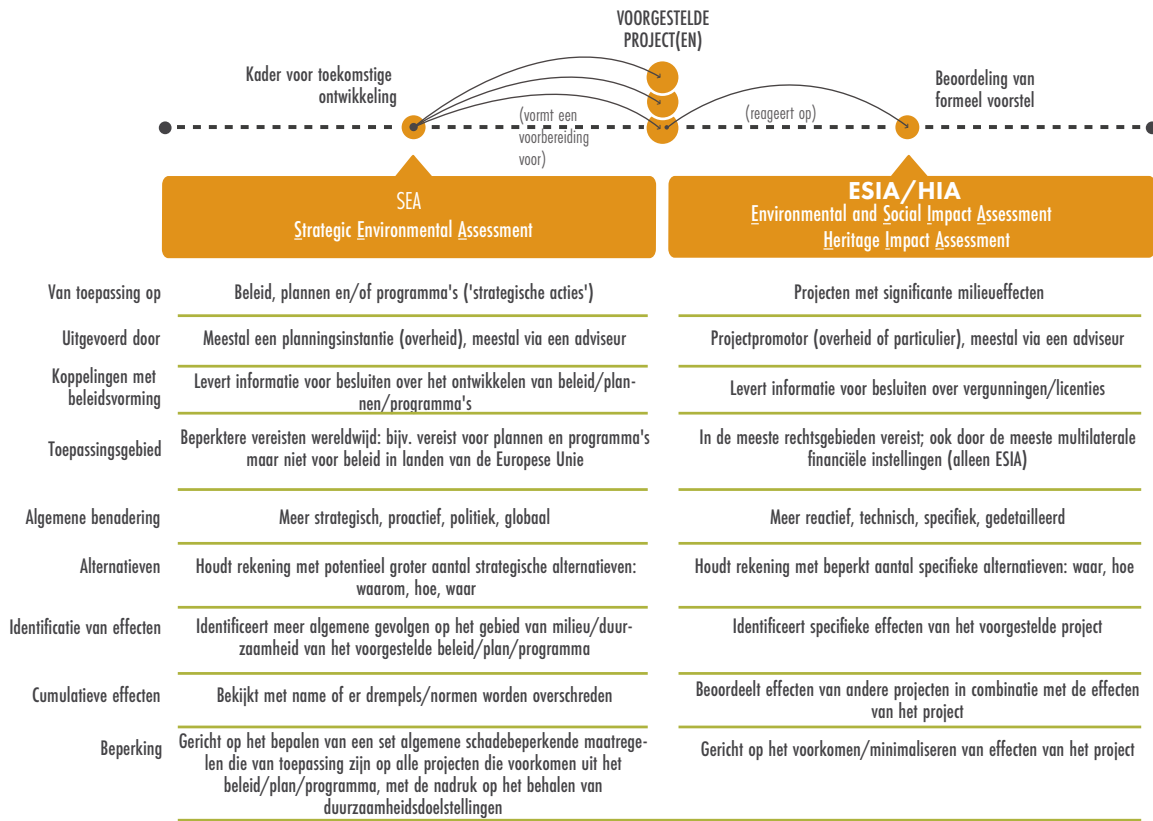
VOORGESTELDE PROJECT(EN)

Kader voor toekomstige ontwikkeling

(vormt een voorbereiding voor)

(reageert op)

Beoordeling van formeel voorstel

SEA
Strategic Environmental Assessment

ESIA/HIA
Environmental and Social Impact Assessment
Heritage Impact Assessment

| | | |
|---|---|---|
| Van toepassing op | Beleid, plannen en/of programma's ('strategische acties') | Projecten met significante milieueffecten |
| Uitgevoerd door | Meestal een planningsinstantie (overheid), meestal via een adviseur | Projectpromotor (overheid of particulier), meestal via een adviseur |
| Koppelingen met beleidsvorming | Levert informatie voor besluiten over het ontwikkelen van beleid/plannen/programma's | Levert informatie voor besluiten over vergunningen/licenties |
| Toepassingsgebied | Beperktere vereisten wereldwijd: bijv. vereist voor plannen en programma's maar niet voor beleid in landen van de Europese Unie | In de meeste rechtsgebieden vereist; ook door de meeste multilaterale financiële instellingen (alleen ESIA) |
| Algemene benadering | Meer strategisch, proactief, politiek, globaal | Meer reactief, technisch, specifiek, gedetailleerd |
| Alternatieven | Houdt rekening met potentieel groter aantal strategische alternatieven: waarom, hoe, waar | Houdt rekening met beperkt aantal specifieke alternatieven: waar, hoe |
| Identificatie van effecten | Identificeert meer algemene gevolgen op het gebied van milieu/duurzaamheid van het voorgestelde beleid/plan/programma | Identificeert specifieke effecten van het voorgestelde project |
| Cumulatieve effecten | Bekijkt met name of er drempels/normen worden overschreden | Beoordeelt effecten van andere projecten in combinatie met de effecten van het project |
| Beperking | Gericht op het bepalen van een set algemene schadebeperkende maatregelen die van toepassing zijn op alle projecten die voorkomen uit het beleid/plan/programma, met de nadruk op het behalen van duurzaamheidsdoelstellingen | Gericht op het voorkomen/minimaliseren van effecten van het project |